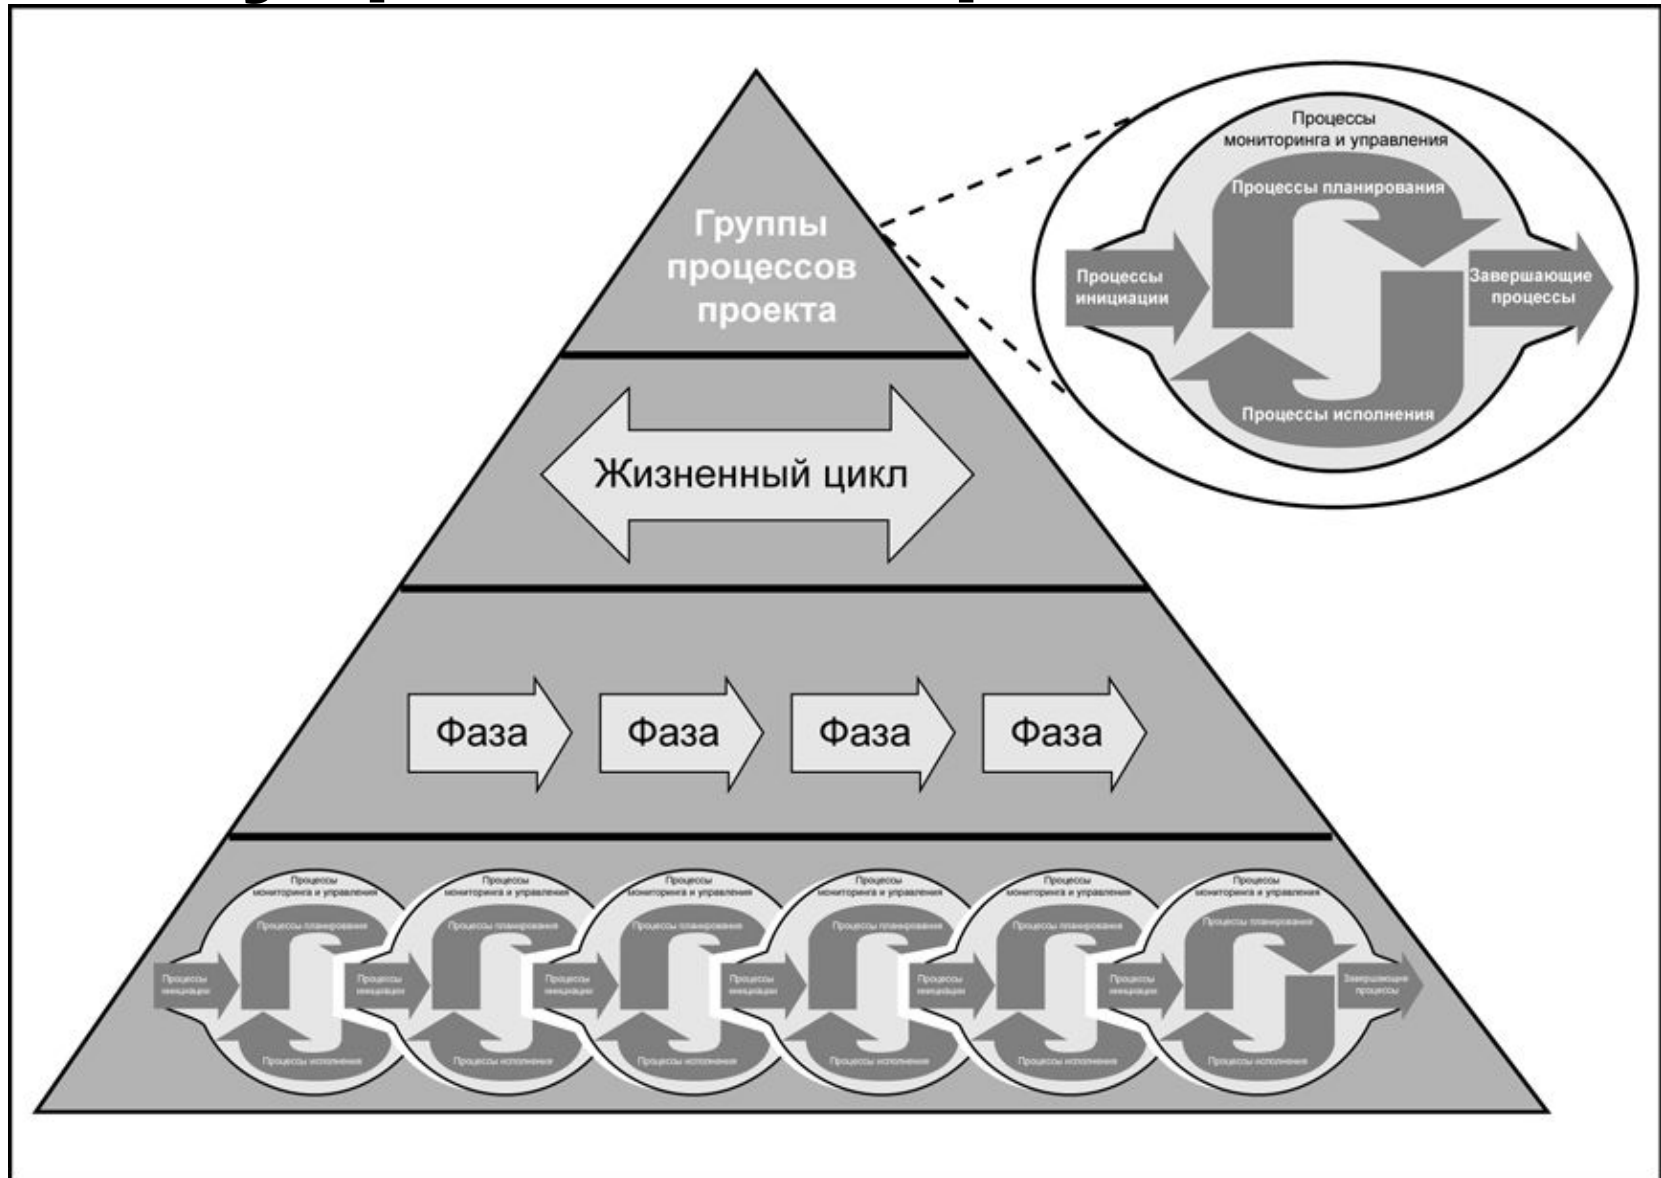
Группы процессов проекта

Процессы мониторинга и управления

Процессы планирования

Процессы инициации

Завершающие процессы

Процессы исполнения

Жизненный цикл

Фаза

Фаза

Фаза

Фаза

Процессы мониторинга и управления
Процессы планирования
Процессы инициации
Процессы исполнения

Процессы мониторинга и управления
Процессы планирования
Процессы инициации
Процессы исполнения

Процессы мониторинга и управления
Процессы планирования
Процессы инициации
Процессы исполнения

Процессы мониторинга и управления
Процессы планирования
Процессы инициации
Процессы исполнения

Процессы мониторинга и управления
Процессы планирования
Процессы инициации
Процессы исполнения

Процессы мониторинга и управления
Процессы планирования
Процессы инициации
Процессы исполнения
Завершающие процессы